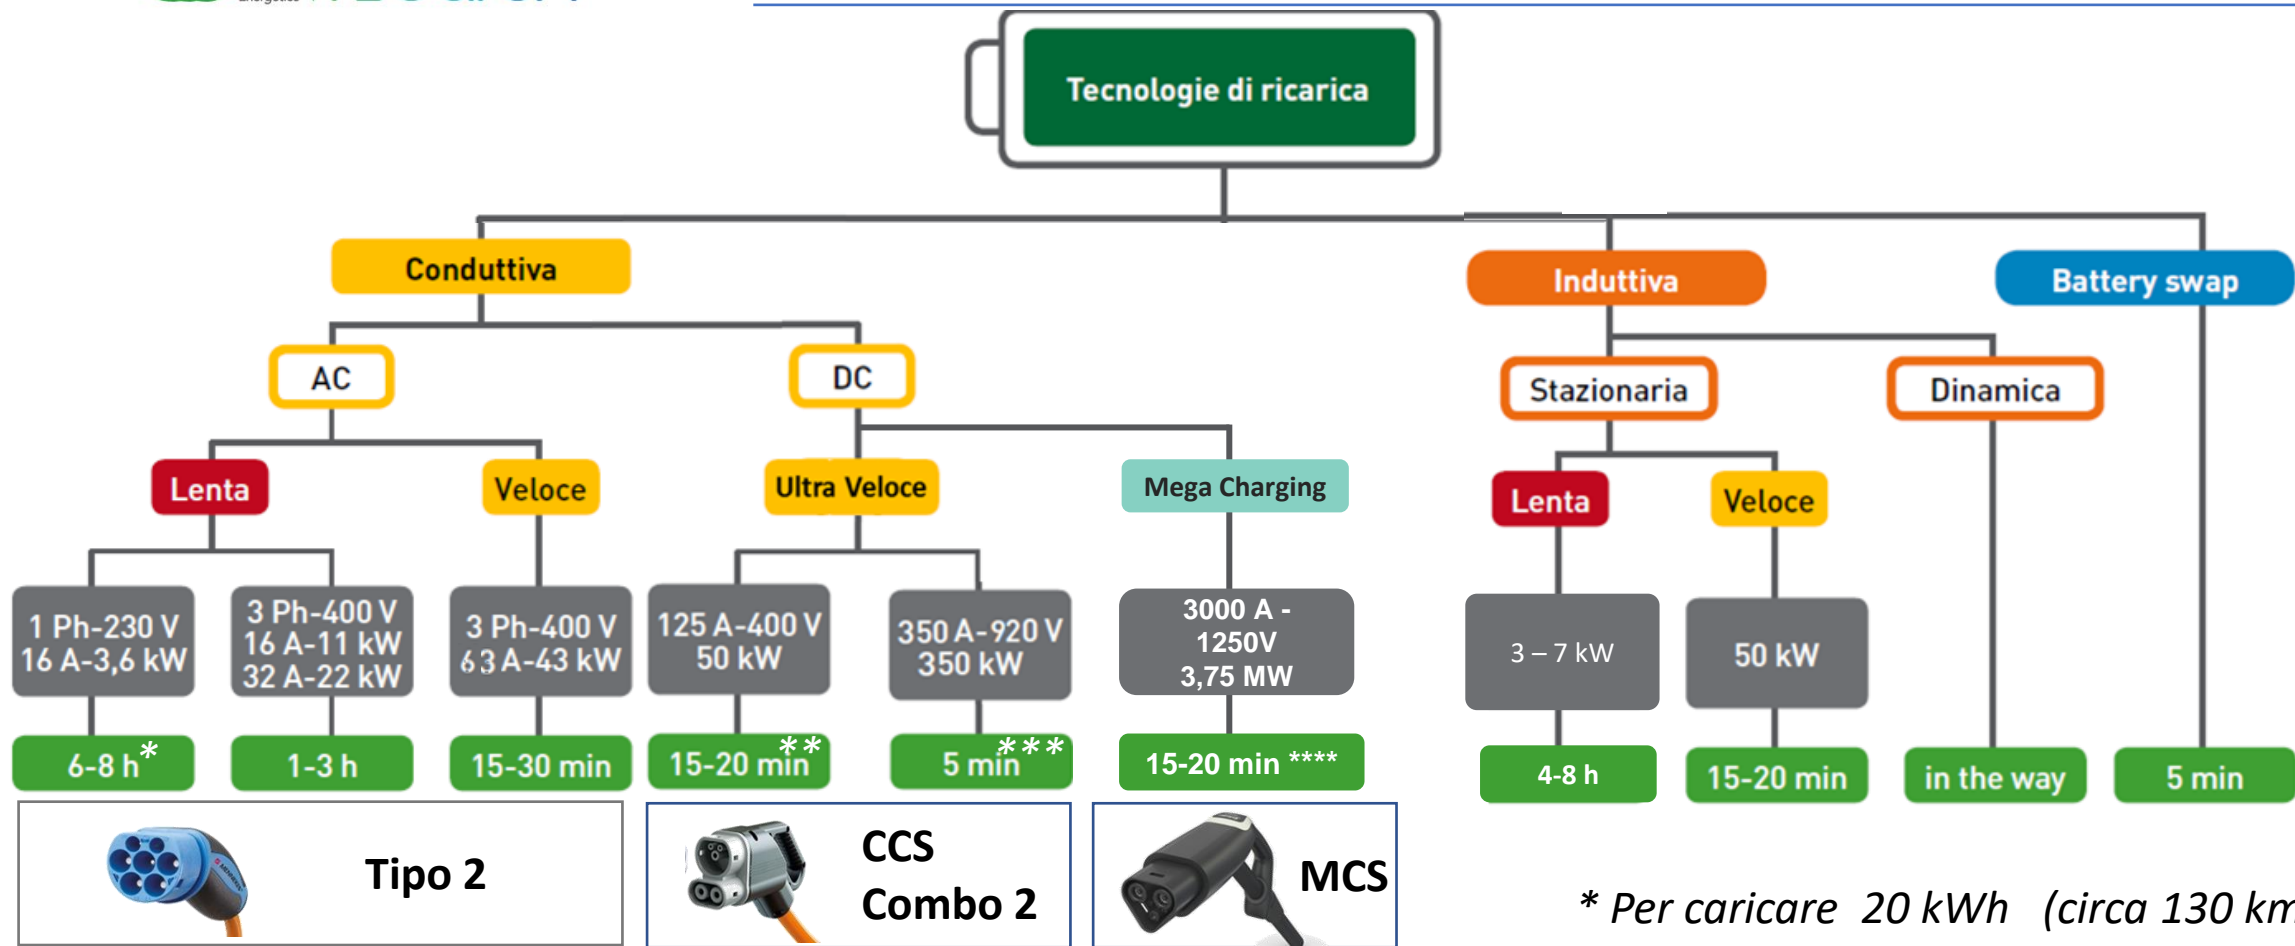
Tecnologie di ricarica

Conduttiva

AC

DC

Lenta

Veloce

Ultra Veloce

Mega Charging

1 Ph-230 V 16 A-3,6 kW

3 Ph-400 V 16 A-11 kW 32 A-22 kW

3 Ph-400 V 63 A-43 kW

125 A-400 V 50 kW

350 A-920 V 350 kW

3000 A - 1250V 3,75 MW

6-8 h*

1-3 h

15-30 min

15-20 min**

5 min***

15-20 min ****

Induttiva

Battery swap

Stazionaria

Dinamica

Lenta

Veloce

3 – 7 kW

50 kW

4-8 h

15-20 min

in the way

5 min

Tipo 2

CCS Combo 2

MCS

* Per caricare 20 kWh (circa 130 km